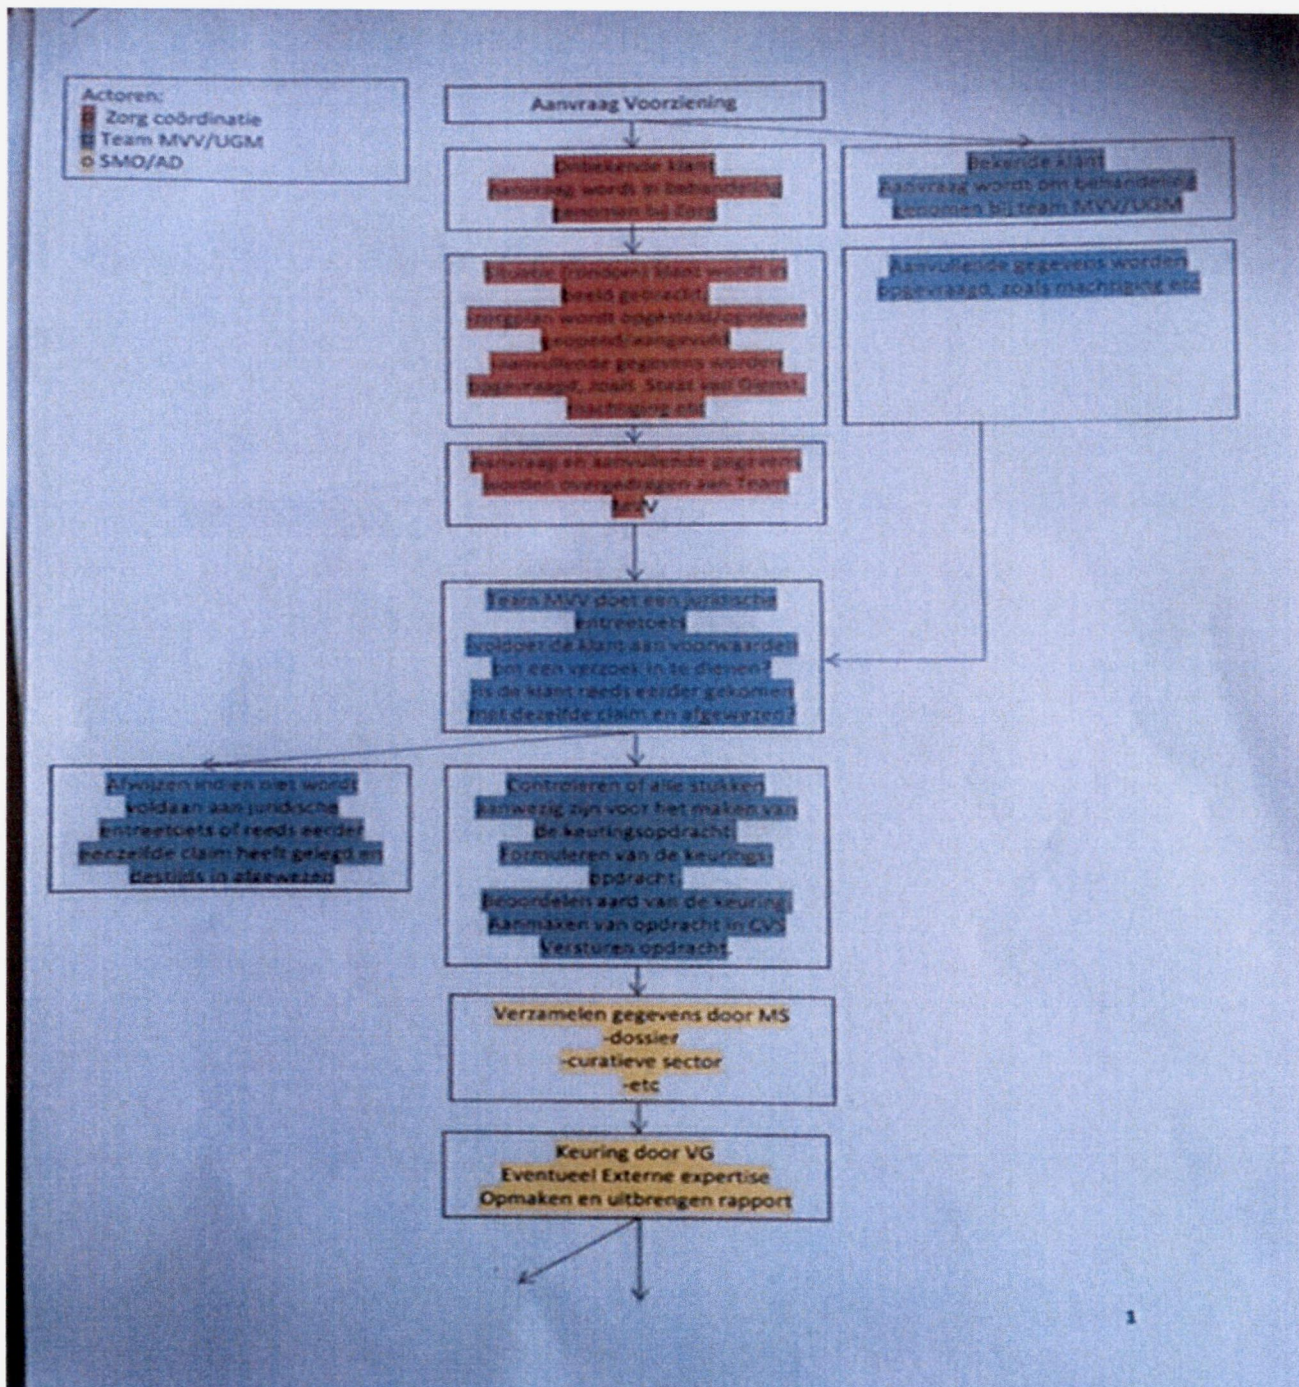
Actoren:
Zorg coördinatie
Team MVV/UGM
SMO/AD

Aanvraag Voorziening

Onbekende klant
Aanvraag wordt in behandeling genomen bij Zorg

Bekende klant
Aanvraag wordt om behandeling genomen bij team MVV/UGM

Situatie (rondom) klant wordt in beeld gebracht
Zorgplan wordt opgesteld/opgelegd geopend/aangevuld
Aanvullende gegevens worden opgevraagd, zoals Staat van Dienst, machtiging etc

Aanvullende gegevens worden opgevraagd, zoals machtiging etc

Aanvraag en aanvullende gegevens worden overgedragen aan Team MVV

Team MVV doet een juridische entreetoets
Voldoet de klant aan voorwaarden om een verzoek in te dienen?
Is de klant reeds eerder gekomen met dezelfde claim en afgewezen?

Afwijzen indien niet wordt voldaan aan juridische entreetoets of reeds eerder eenzelfde claim heeft gelegd en destijds is afgewezen

Controleren of alle stukken aanwezig zijn voor het maken van de keuringsopdracht
Formuleren van de keuringsopdracht
Beoordelen aard van de keuring
Aanmaken van opdracht in CVS
Versturen opdracht

Verzamelen gegevens door MS
-dossier
-curatieve sector
-etc

Keuring door VG
Eventueel Externe expertise
Opmaken en uitbrengen rapport

1